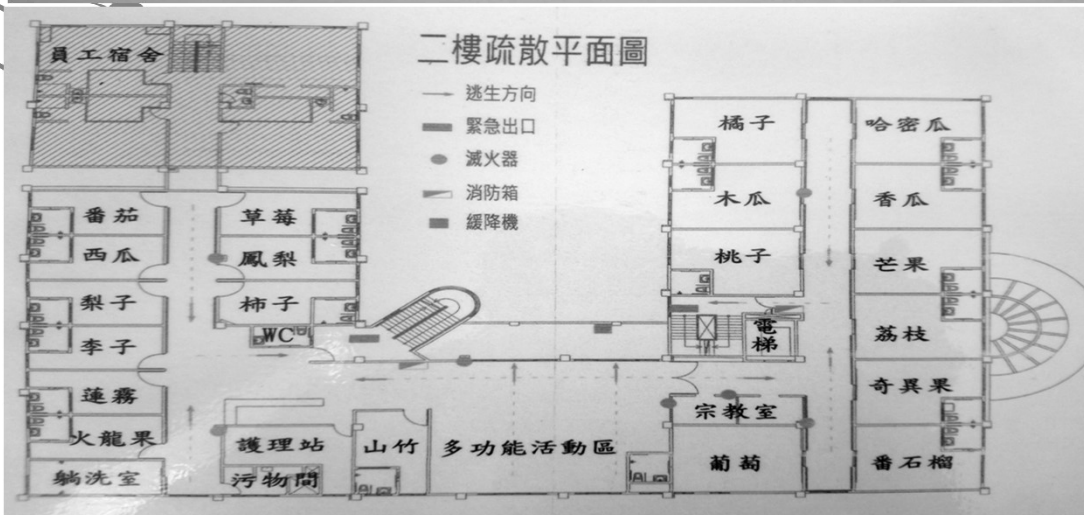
二樓疏散平面圖

逃生方向
緊急出口
滅火器
消防箱
緩降機

員工宿舍

番茄
西瓜
梨子
李子
蓮霧
火龍果
躺洗室

草莓
鳳梨
柿子
WC

護理站
污物間
山竹
多功能活動區

橘子
木瓜
桃子
電梯
宗教室
葡萄

哈密瓜
香瓜
芒果
荔枝
奇異果
番石榴